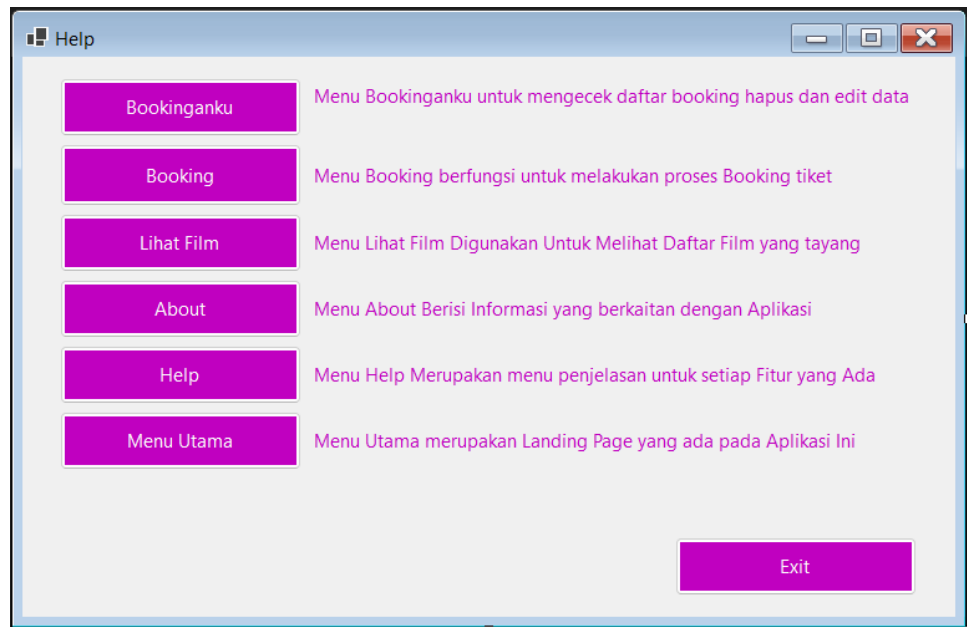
Help

Bookinganku
Menu Bookinganku untuk mengecek daftar booking hapus dan edit data

Booking
Menu Booking berfungsi untuk melakukan proses Booking tiket

Lihat Film
Menu Lihat Film Digunakan Untuk Melihat Daftar Film yang tayang

About
Menu About Berisi Informasi yang berkaitan dengan Aplikasi

Help
Menu Help Merupakan menu penjelasan untuk setiap Fitur yang Ada

Menu Utama
Menu Utama merupakan Landing Page yang ada pada Aplikasi Ini

Exit